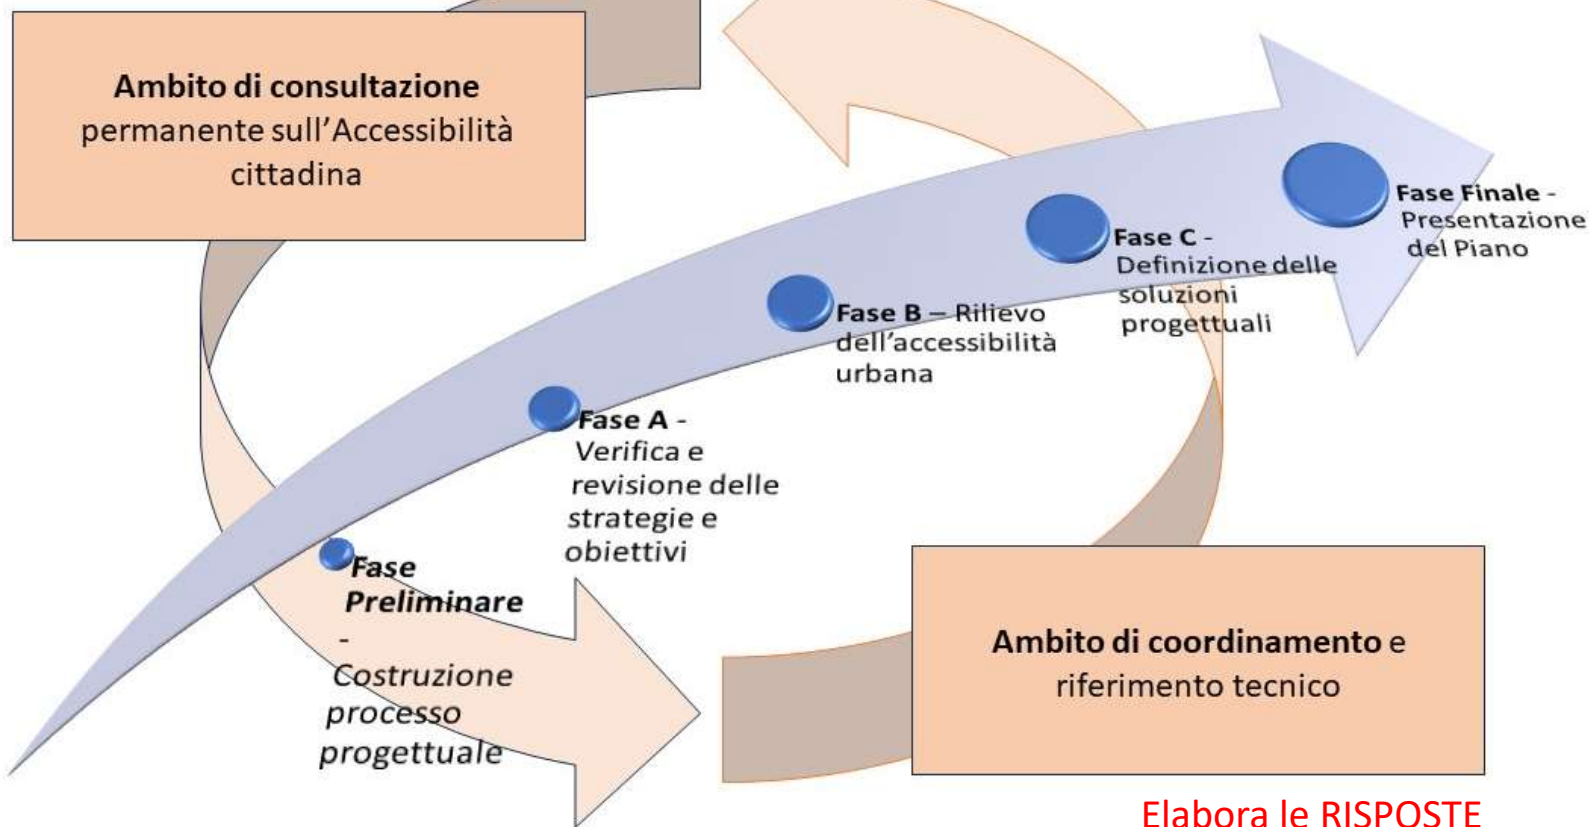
**Ambito di consultazione** permanente sull'Accessibilità cittadina

**Fase Preliminare** - Costruzione processo progettuale

**Fase A** - Verifica e revisione delle strategie e obiettivi

**Fase B** – Rilievo dell'accessibilità urbana

**Fase C** - Definizione delle soluzioni progettuali

**Fase Finale** - Presentazione del Piano

**Ambito di coordinamento** e riferimento tecnico

Elabora le RISPOSTE